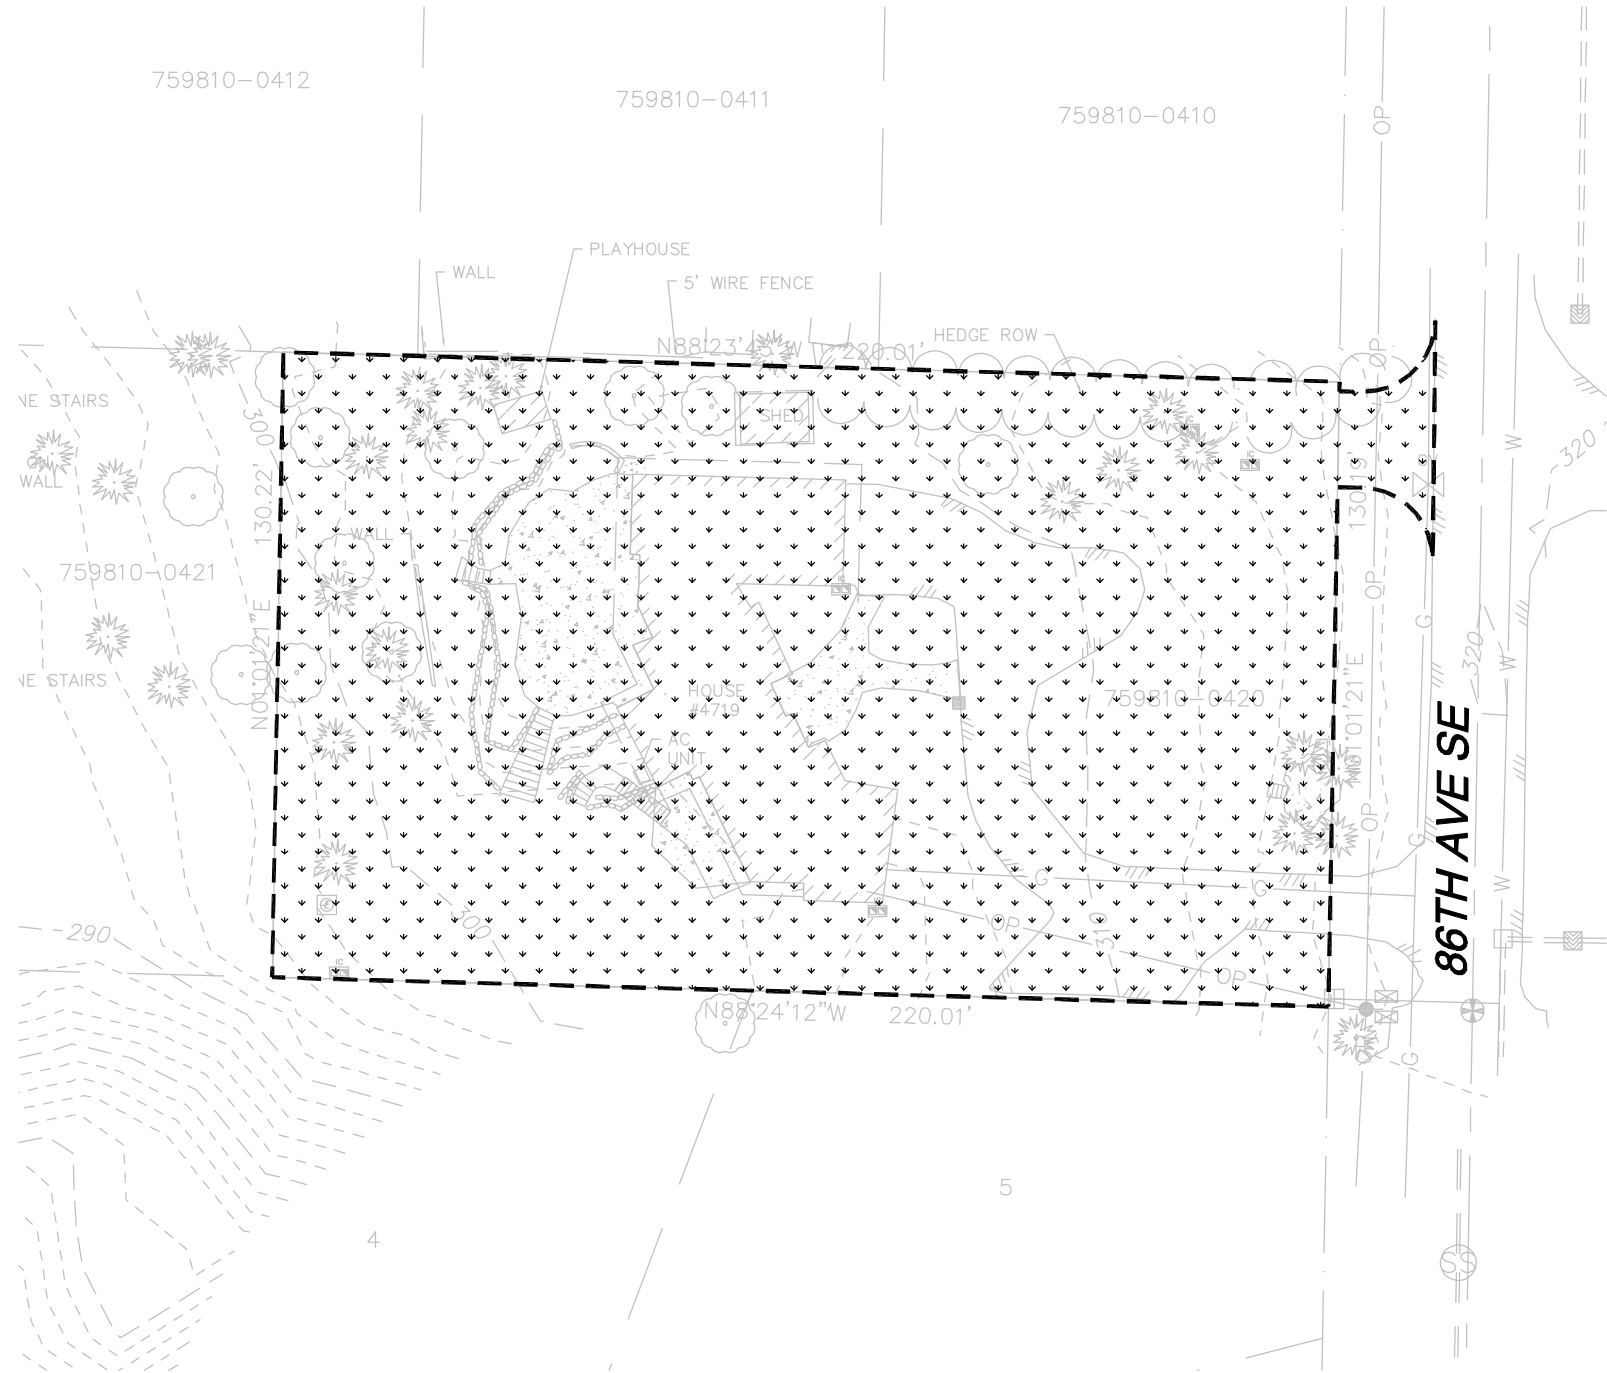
759810-0412

759810-0411

759810-0410

PLAYHOUSE

WALL

5' WIRE FENCE

N88°23'43"W 220.01'

HEDGE ROW

NE STAIRS

SHED

WALL

130.22'

300

WALL

759810-0421

N01°01'21"E

NE STAIRS

HOUSE #4719

AC UNIT

759810-0420

130.19'

N01°01'21"E

OP

OP

OP

G

W

W

W

320

320

86TH AVE SE

G

G

G

OP

OP

310

300

290

N88°24'12"W 220.01'

G

5

4

SS